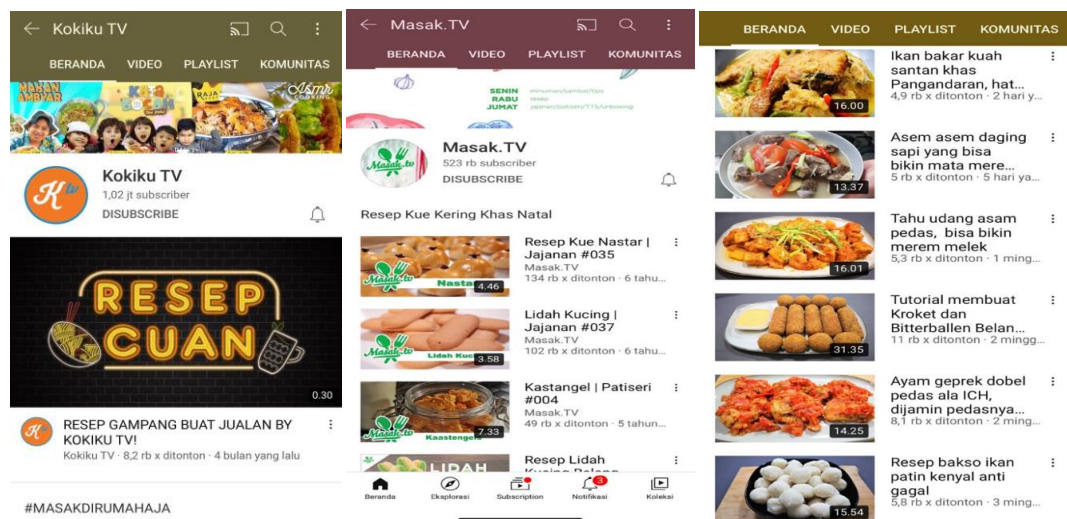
Kokiku TV

BERANDA VIDEO PLAYLIST KOMUNITAS

MAKAN AMBYAR

RAJA

Asmr

Kokiku TV
1,02 jt subscriber
DISUBSCRIBE

RESEP CUAN

0.30

RESEP GAMPANG BUAT JUALAN BY KOKIKU TV!
Kokiku TV · 8,2 rb x ditonton · 4 bulan yang lalu

#MASAKDIRUMAHAJA

Masak.TV

BERANDA VIDEO PLAYLIST KOMUNITAS

SENIN
RABU
JUMAT

Masak.TV
523 rb subscriber
DISUBSCRIBE

Resep Kue Kering Khas Natal

Nastar 4.46
Resep Kue Nastar | Jajanan #035
Masak.TV
134 rb x ditonton · 6 tahu...

Lidah Kuc 3.58
Lidah Kucing | Jajanan #037
Masak.TV
102 rb x ditonton · 6 tahu...

Kaastengels 7.33
Kastangel | Patiseri #004
Masak.TV
49 rb x ditonton · 5 tahun...

LIDAH
Resep Lidah Kucing Belang

Beranda Eksplorasi Subscription Notifikasi 3 Koleksi

BERANDA VIDEO PLAYLIST KOMUNITAS

16.00
Ikan bakar kuah santan khas Pangandaran, hat...
4,9 rb x ditonton · 2 hari y...

13.37
Asem asem daging sapi yang bisa bikin mata mere...
5 rb x ditonton · 5 hari ya...

16.01
Tahu udang asam pedas, bisa bikin merem melek
5,3 rb x ditonton · 1 ming...

31.35
Tutorial membuat Kroket dan Bitterballen Belan...
11 rb x ditonton · 2 mingg...

14.25
Ayam geprek dobel pedas ala ICH, dijamin pedasnya...
8,1 rb x ditonton · 2 ming...

15.54
Resep bakso ikan patin kenyal anti gagal
5,8 rb x ditonton · 3 ming...